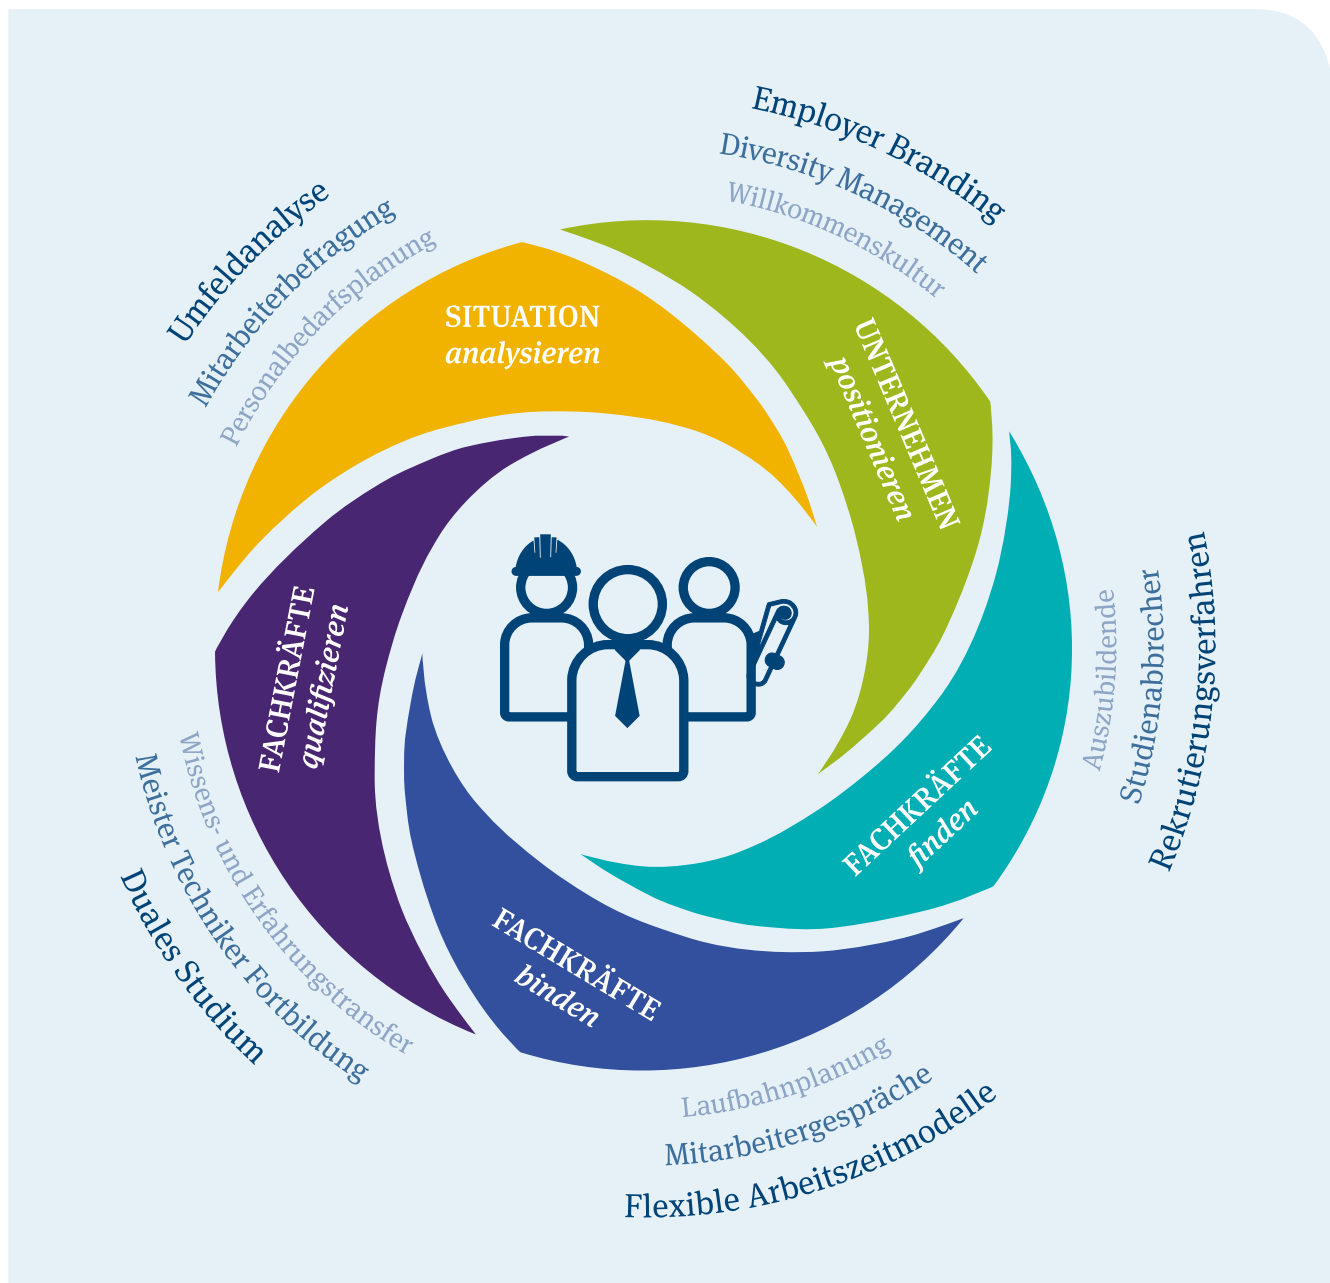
Umfeldanalyse
Mitarbeiterbefragung
Personalbedarfsplanung

SITUATION
analysieren

Employer Branding
Diversity Management
Willkommenskultur

UNTERNEHMEN
positionieren

Auszubildende
Studienabbrecher
Rekrutierungsverfahren

FACHKRÄFTE
finden

Laufbahnplanung
Mitarbeitergespräche
Flexible Arbeitszeitmodelle

FACHKRÄFTE
binden

Wissens- und Erfahrungstransfer
Meister Techniker Fortbildung
Duales Studium

FACHKRÄFTE
qualifizieren